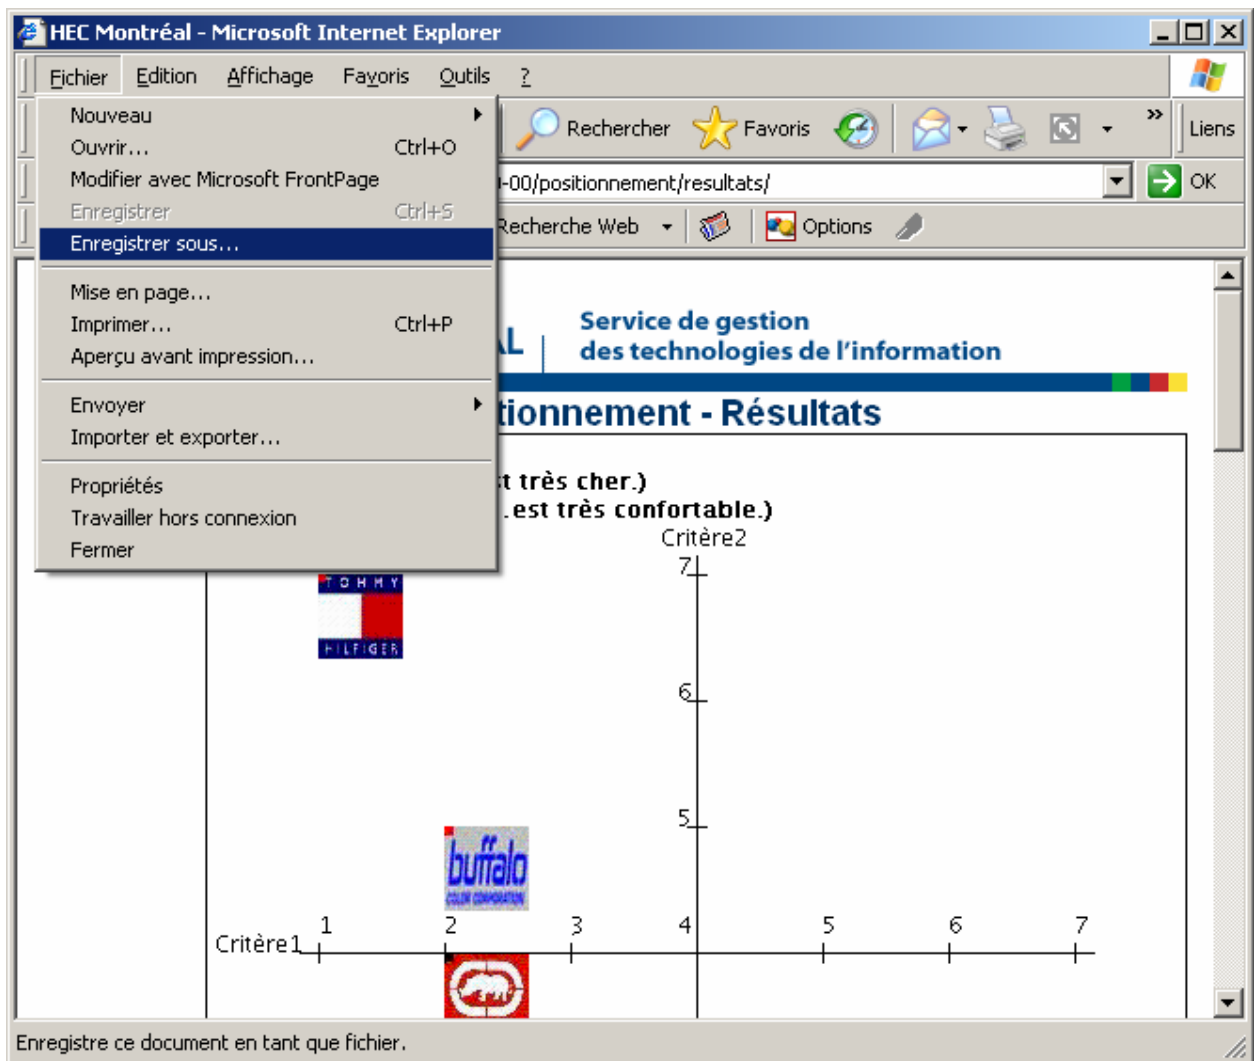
HEC Montréal - Microsoft Internet Explorer

Fichier Edition Affichage Favoris Outils ?

Nouveau
Ouvrir... Ctrl+O
Modifier avec Microsoft FrontPage
Enregistrer Ctrl+S
Enregistrer sous...
Mise en page...
Imprimer... Ctrl+P
Aperçu avant impression...
Envoyer
Importer et exporter...
Propriétés
Travailler hors connexion
Fermer

Rechercher Favoris Liens
-00/positionnement/resultats/ OK
Recherche Web Options

AL | Service de gestion des technologies de l'information

tionnement - Résultats

t très cher.)
est très confortable.)

Critère2
7
6
5
Critère1 1 2 3 4 5 6 7

TOMMY HILFIGER
buffalo

Enregistre ce document en tant que fichier.